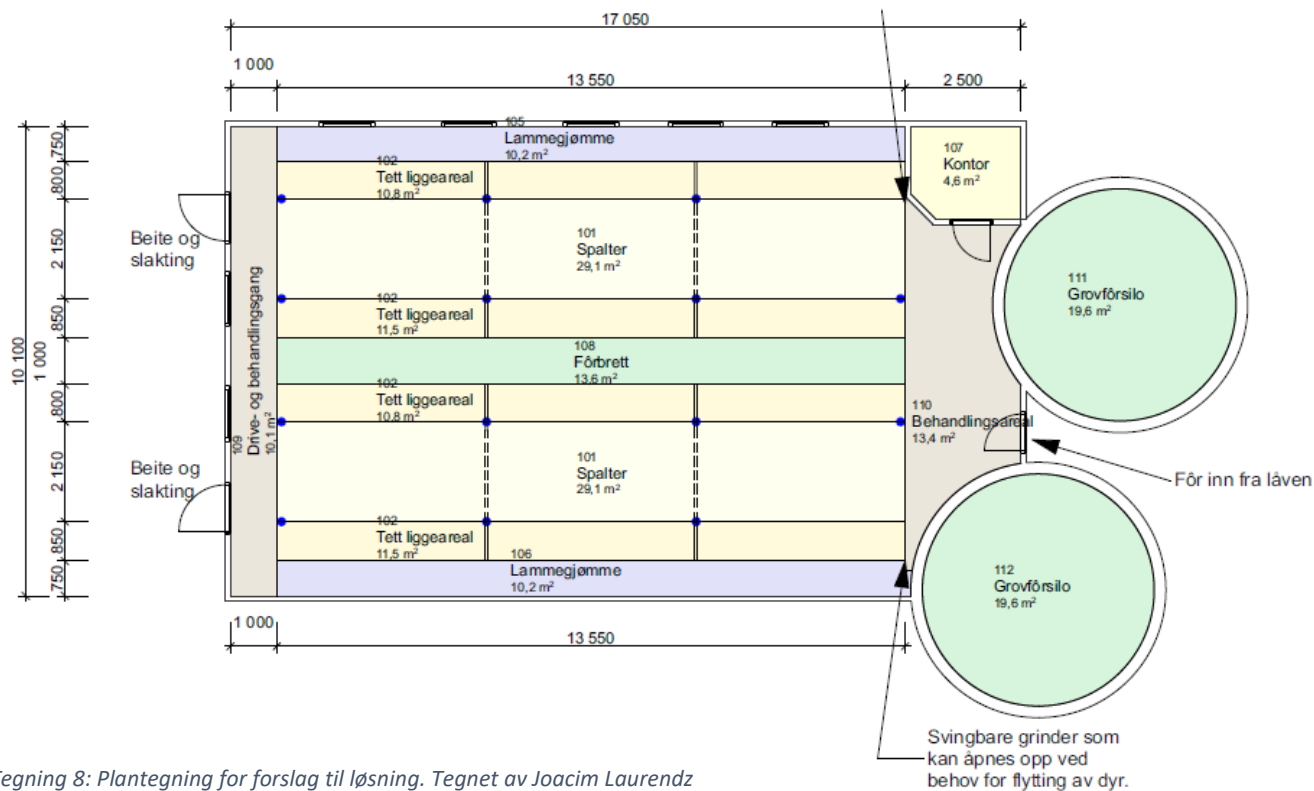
17 050

1 000

13 550

2 500

10 100

750

800

2 150

850

1 000

800

2 150

850

750

105
Lammegjømme
10,2 m²

107
Kontor
4,6 m²

102
Tett liggeareal
10,8 m²

101
Spalter
29,1 m²

Beite og slakting

111
Grovfôrsilo
19,6 m²

102
Tett liggeareal
11,5 m²

108
Fôrbrett
13,6 m²

102
Tett liggeareal
10,8 m²

110
Behandlingsareal
13,4 m²

109
Drive- og behandlingsgang
10,1 m²

101
Spalter
29,1 m²

Beite og slakting

Fôr inn fra låven

102
Tett liggeareal
11,5 m²

106
Lammegjømme
10,2 m²

112
Grovfôrsilo
19,6 m²

1 000

13 550

Svingbare grinder som kan åpnes opp ved behov for flytting av dyr.

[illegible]egning 8: Plantegning for forslag til løsning. Tegnet av Joacim Laurendz